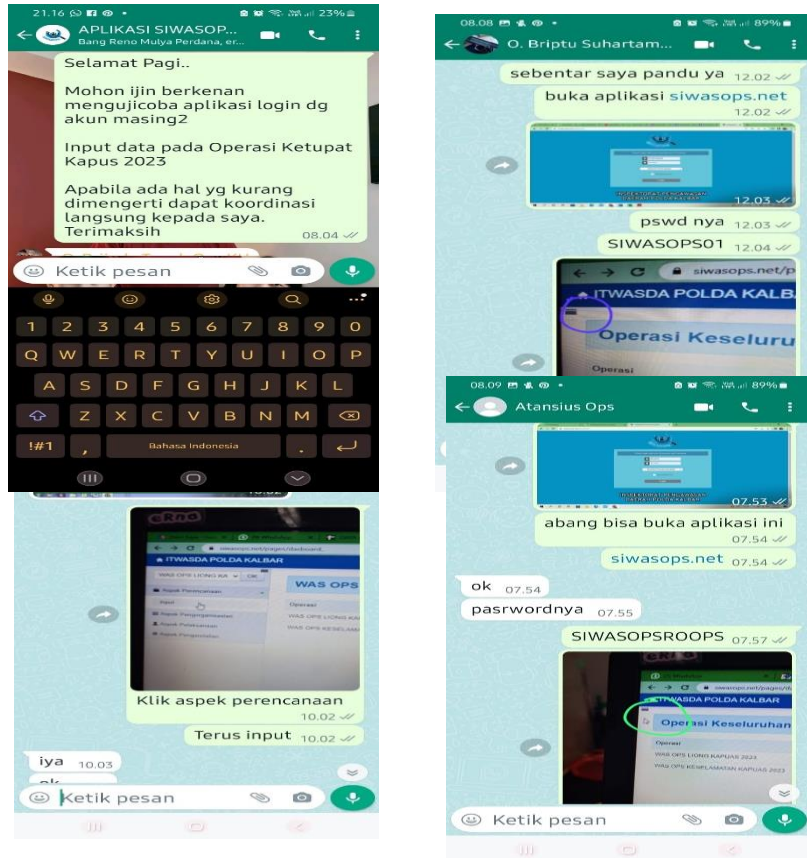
21.16 23%
APLIKASI SIWASOP...
Bang Reno Mulya Perdana, er...

Selamat Pagi..

Mohon ijin berkenan mengujicoba aplikasi login dg akun masing2

Input data pada Operasi Ketupat Kapus 2023

Apabila ada hal yg kurang dimengerti dapat koordinasi langsung kepada saya. Terimaksih 08.04

Ketik pesan

1 2 3 4 5 6 7 8 9 0
Q W E R T Y U I O P
A S D F G H J K L
Z X C V B N M
!#1 , Bahasa Indonesia .

ITWASDA POLDA KALBAR
WAS OPS
Aspek Perencanaan
Input
Operasi
Klik aspek perencanaan 10.02
Terus input 10.02
iya 10.03
ok
Ketik pesan

08.08 89%
O. Briptu Suhartam...
sebentar saya pandu ya 12.02
buka aplikasi siwasops.net 12.02
12.03
pswd nya 12.03
SIWASOPS01 12.04
siwasops.net/p
ITWASDA POLDA KALBAR
Operasi Keseluru
Operasi

08.09 89%
Atansius Ops
07.53
abang bisa buka aplikasi ini 07.54
siwasops.net 07.54
ok 07.54
pasrwordnya 07.55
SIWASOPSROOPS 07.57
ITWASDA POLDA KALBAR
Operasi Keseluruhan
Operasi
WAS OPS LIONG KAPUAS 2023
WAS OPS KESELAMATAN KAPUAS 2023
Ketik pesan